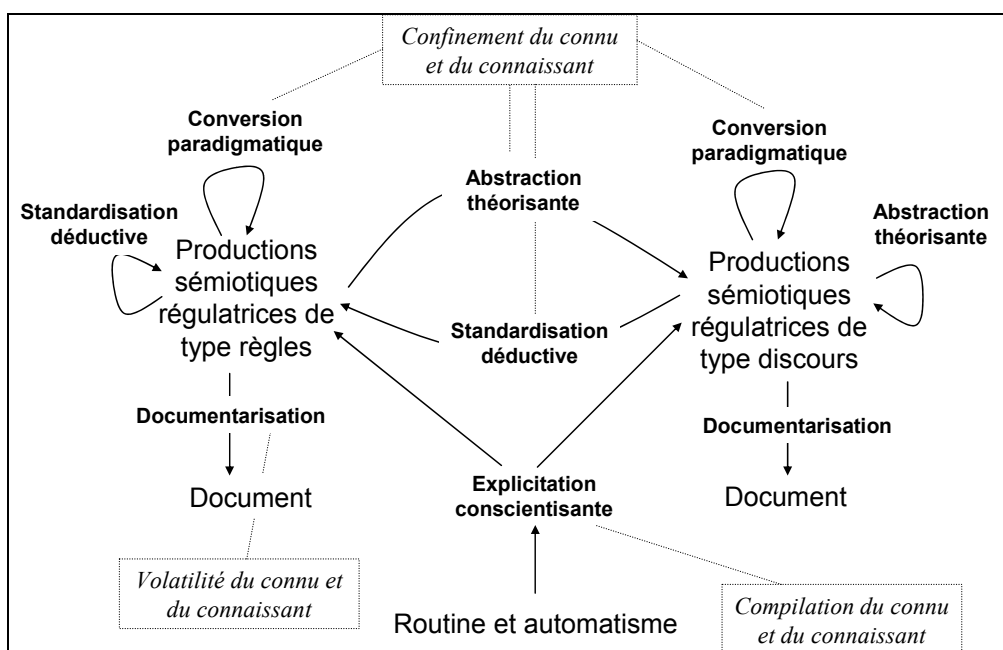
Confinement du connu et du connaissant

Conversion paradigmatique

Abstraction théorisante

Conversion paradigmatique

Standardisation déductive

Productions sémiotiques régulatrices de type règles

Abstraction théorisante

Productions sémiotiques régulatrices de type discours

Standardisation déductive

Documentarisation

Documentarisation

Document

Explicitation conscientisante

Document

Volatilité du connu et du connaissant

Routine et automatisme

Compilation du connu et du connaissant